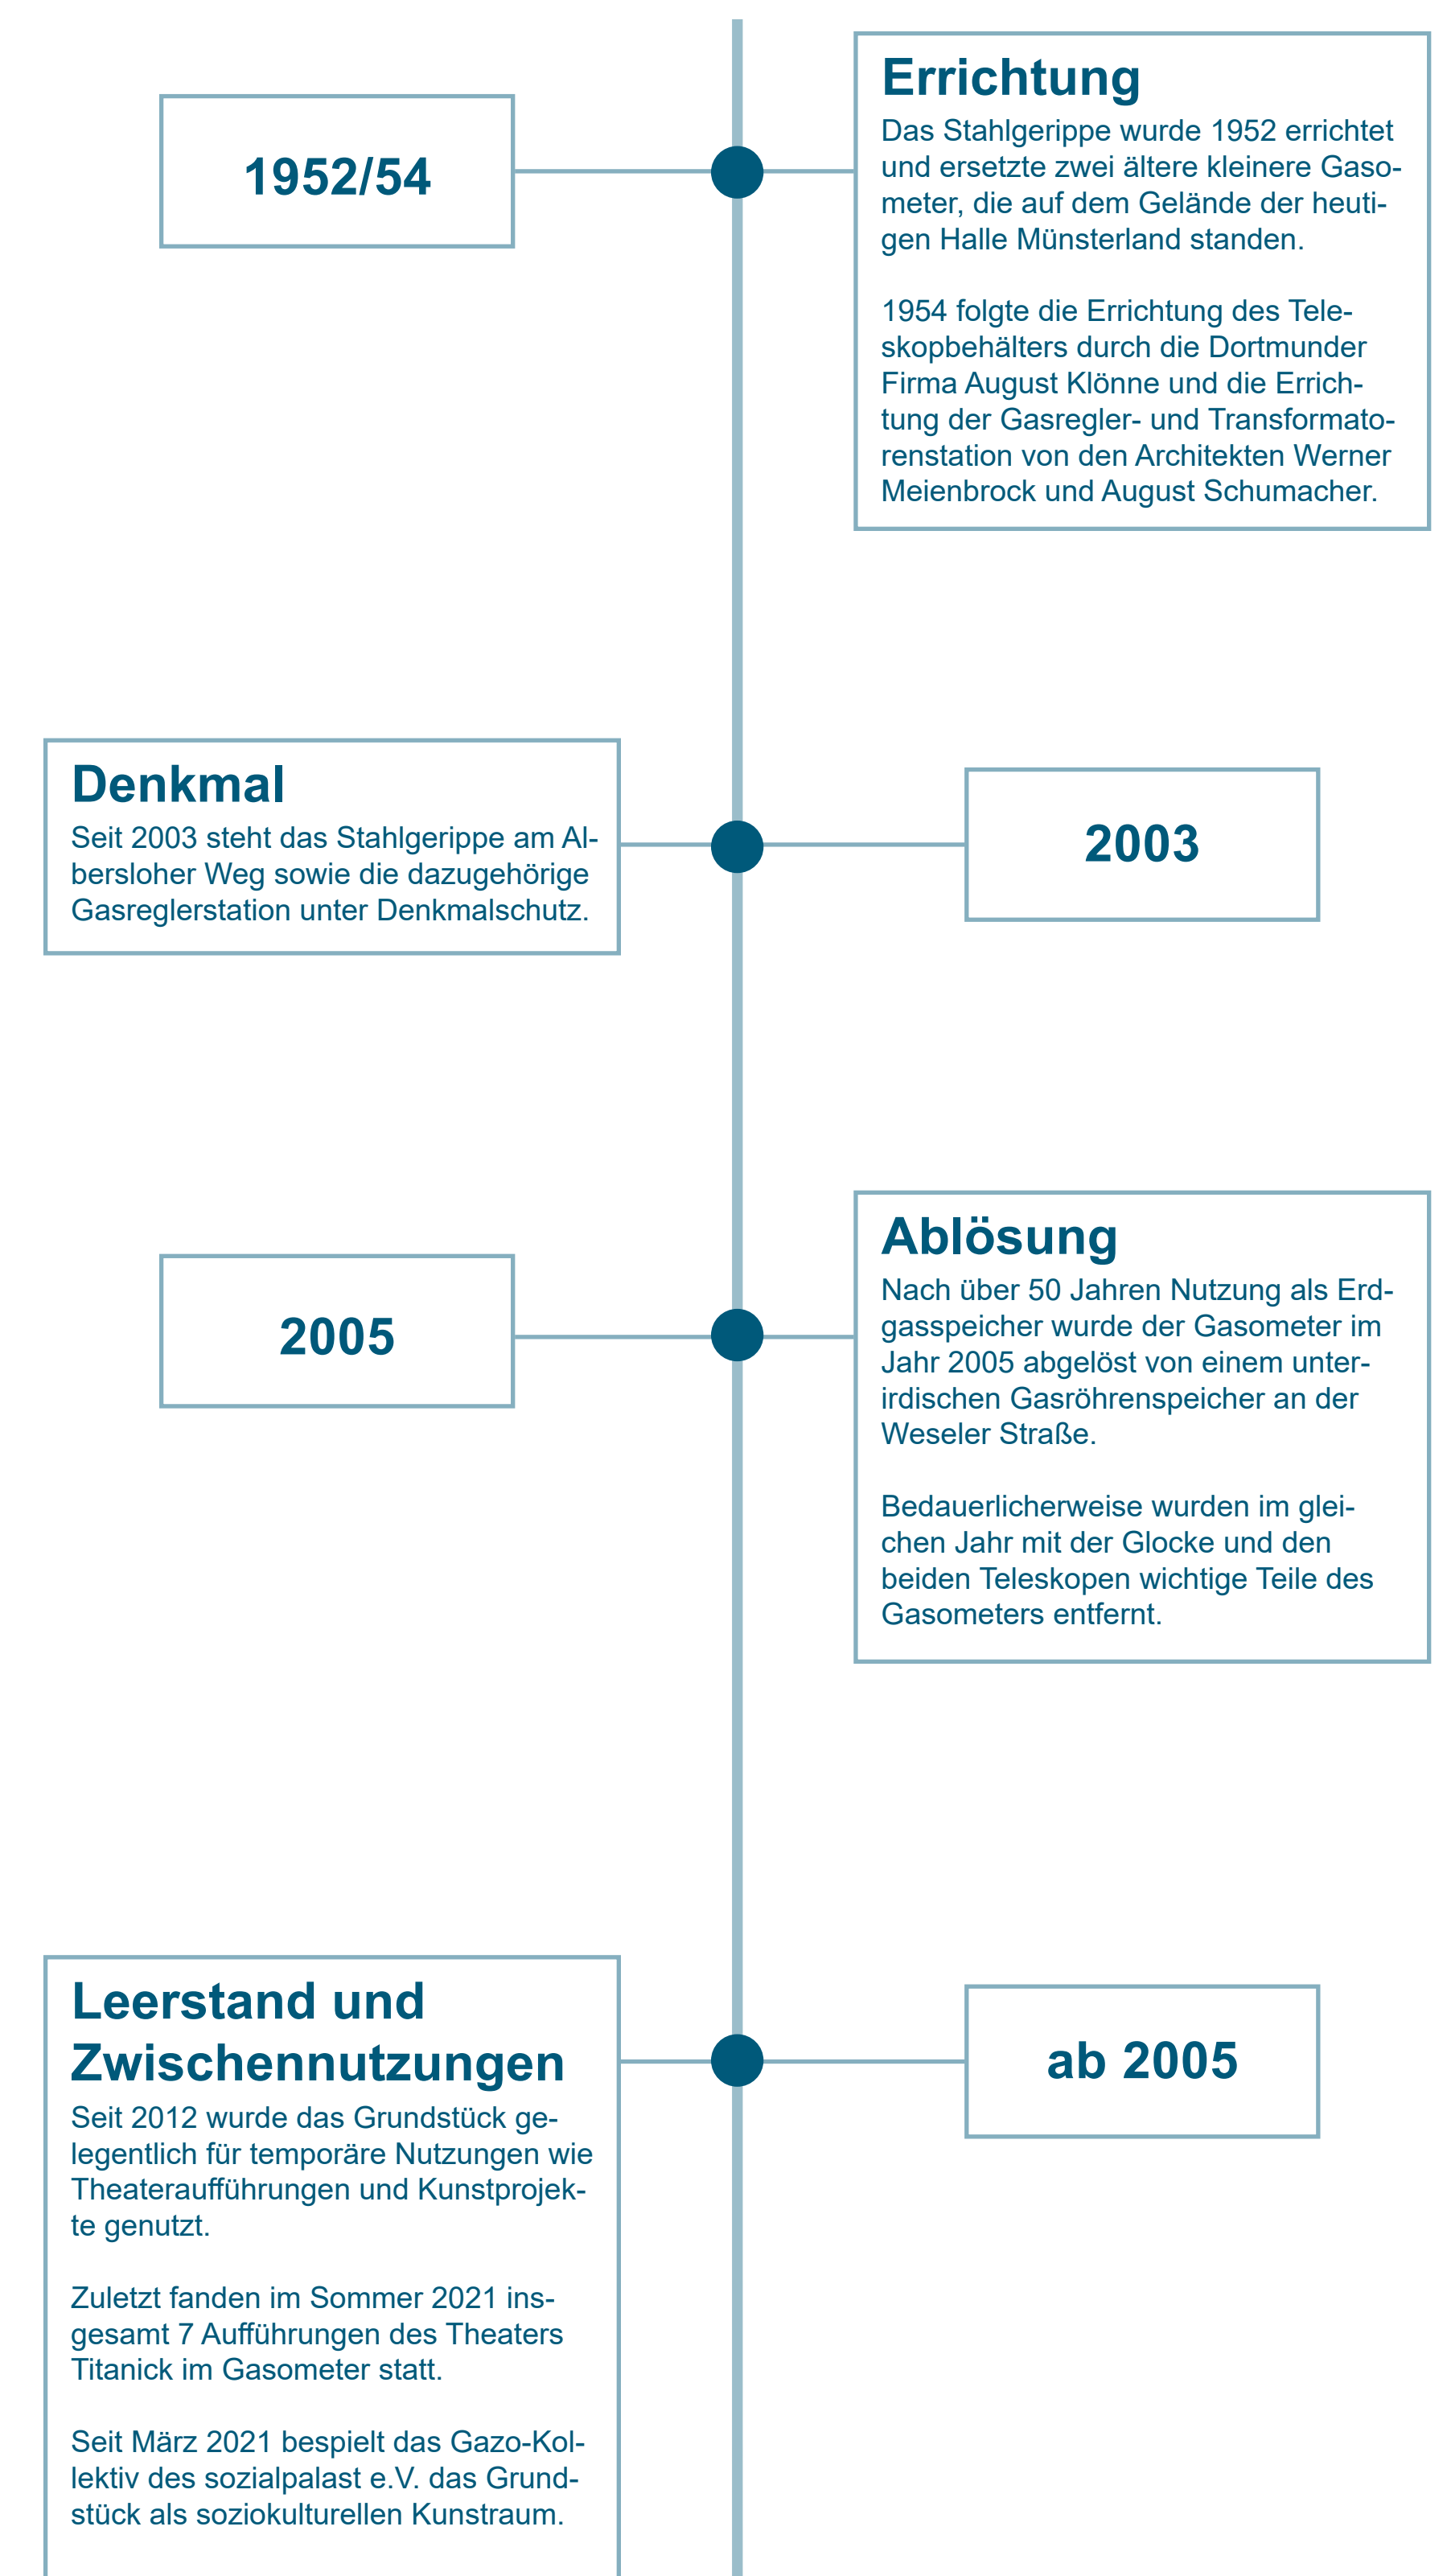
1952/54

Errichtung

Das Stahlgerippe wurde 1952 errichtet und ersetzte zwei ältere kleinere Gasometer, die auf dem Gelände der heutigen Halle Münsterland standen.

1954 folgte die Errichtung des Teleskopbehälters durch die Dortmunder Firma August Klönne und die Errichtung der Gasregler- und Transformatorenstation von den Architekten Werner Meienbrock und August Schumacher.

Denkmal

Seit 2003 steht das Stahlgerippe am Albersloher Weg sowie die dazugehörige Gasreglerstation unter Denkmalschutz.

2003

2005

Ablösung

Nach über 50 Jahren Nutzung als Erdgasspeicher wurde der Gasometer im Jahr 2005 abgelöst von einem unterirdischen Gasröhrenspeicher an der Weseler Straße.

Bedauerlicherweise wurden im gleichen Jahr mit der Glocke und den beiden Teleskopen wichtige Teile des Gasometers entfernt.

Leerstand und Zwischennutzungen

Seit 2012 wurde das Grundstück gelegentlich für temporäre Nutzungen wie Theateraufführungen und Kunstprojekte genutzt.

Zuletzt fanden im Sommer 2021 insgesamt 7 Aufführungen des Theaters Titanick im Gasometer statt.

Seit März 2021 bespielt das Gazo-Kollektiv des sozialpalast e.V. das Grundstück als soziokulturellen Kunstraum.

ab 2005